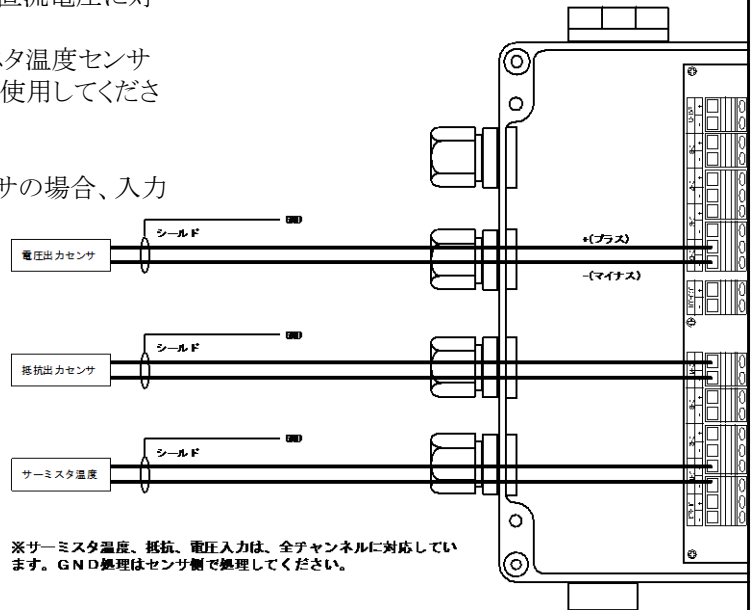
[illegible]直流電圧に対

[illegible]タ温度センサ
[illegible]使用してくださ

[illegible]サの場合、入力

シールド
GND
電圧出力センサ
+(プラス)
-(マイナス)

シールド
GND
抵抗出力センサ

シールド
GND
サーミスタ温度

※サーミスタ温度、抵抗、電圧入力は、全チャンネルに対応しています。GND処理はセンサ側で処理してください。